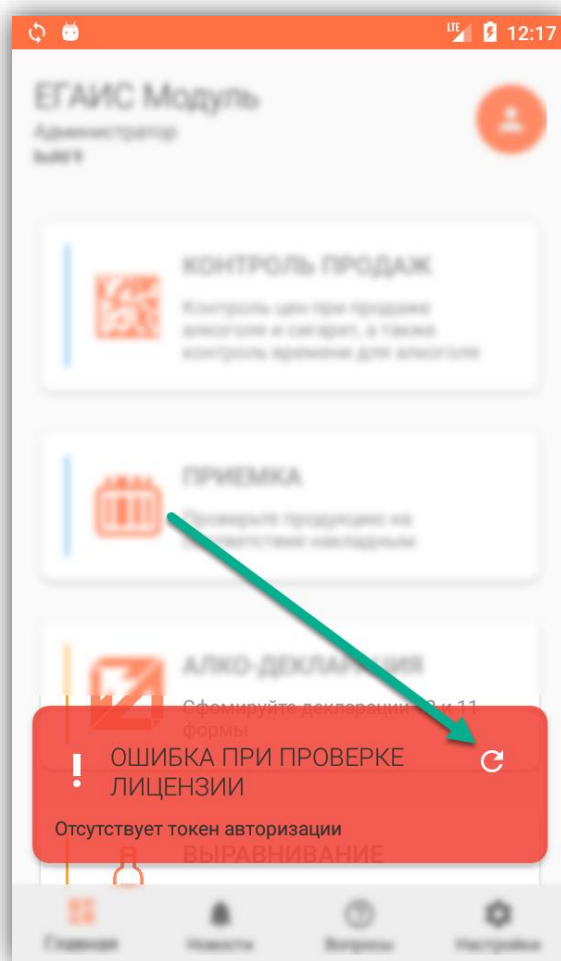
LTE 12:17

ЕГАИС Модуль
Администратор
build 9

КОНТРОЛЬ ПРОДАЖ
Контроль цен при продаже алкоголя и сигарет, а также контроль времени для алкоголя

ПРИЕМКА
Проверьте продукцию на соответствие накладным

АЛКО-ДЕКЛАРАЦИЯ
Сформируйте декларации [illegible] и 11 формы

ОШИБКА ПРИ ПРОВЕРКЕ ЛИЦЕНЗИИ

Отсутствует токен авторизации

ВЫРАВНИВАНИЕ

Главная
Новости
Вопросы
Настройки